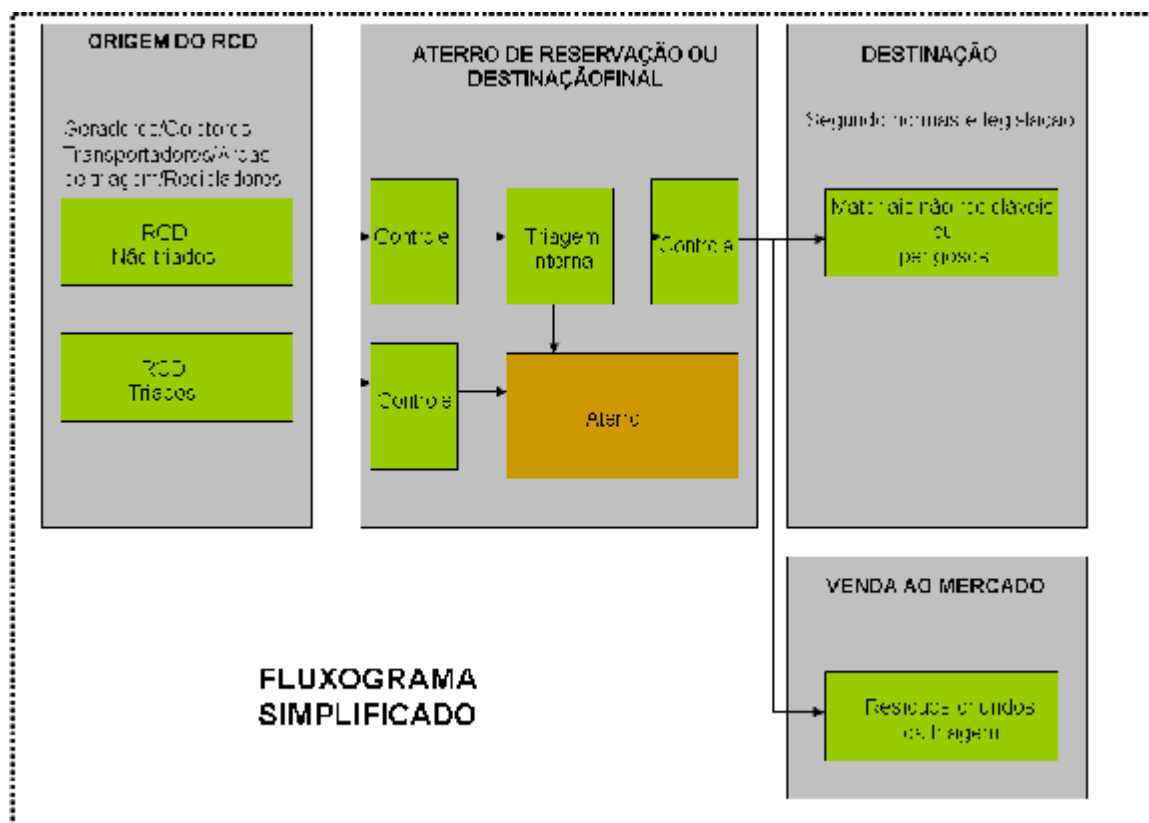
ORIGEM DO RCD

Geradores/Coletores Transportadores/Áreas de triagem/Recicladores

RCD
Não triados

RCD
Triados

ATERRO DE RESERVAÇÃO OU DESTINAÇÃOFINAL

Controle

Triagem interna

Controle

Controle

Aterro

DESTINAÇÃO

Segundo normas e legislação

Materiais não recicláveis ou perigosos

VENDA AO MERCADO

Resíduos oriundos da triagem

FLUXOGRAMA SIMPLIFICADO